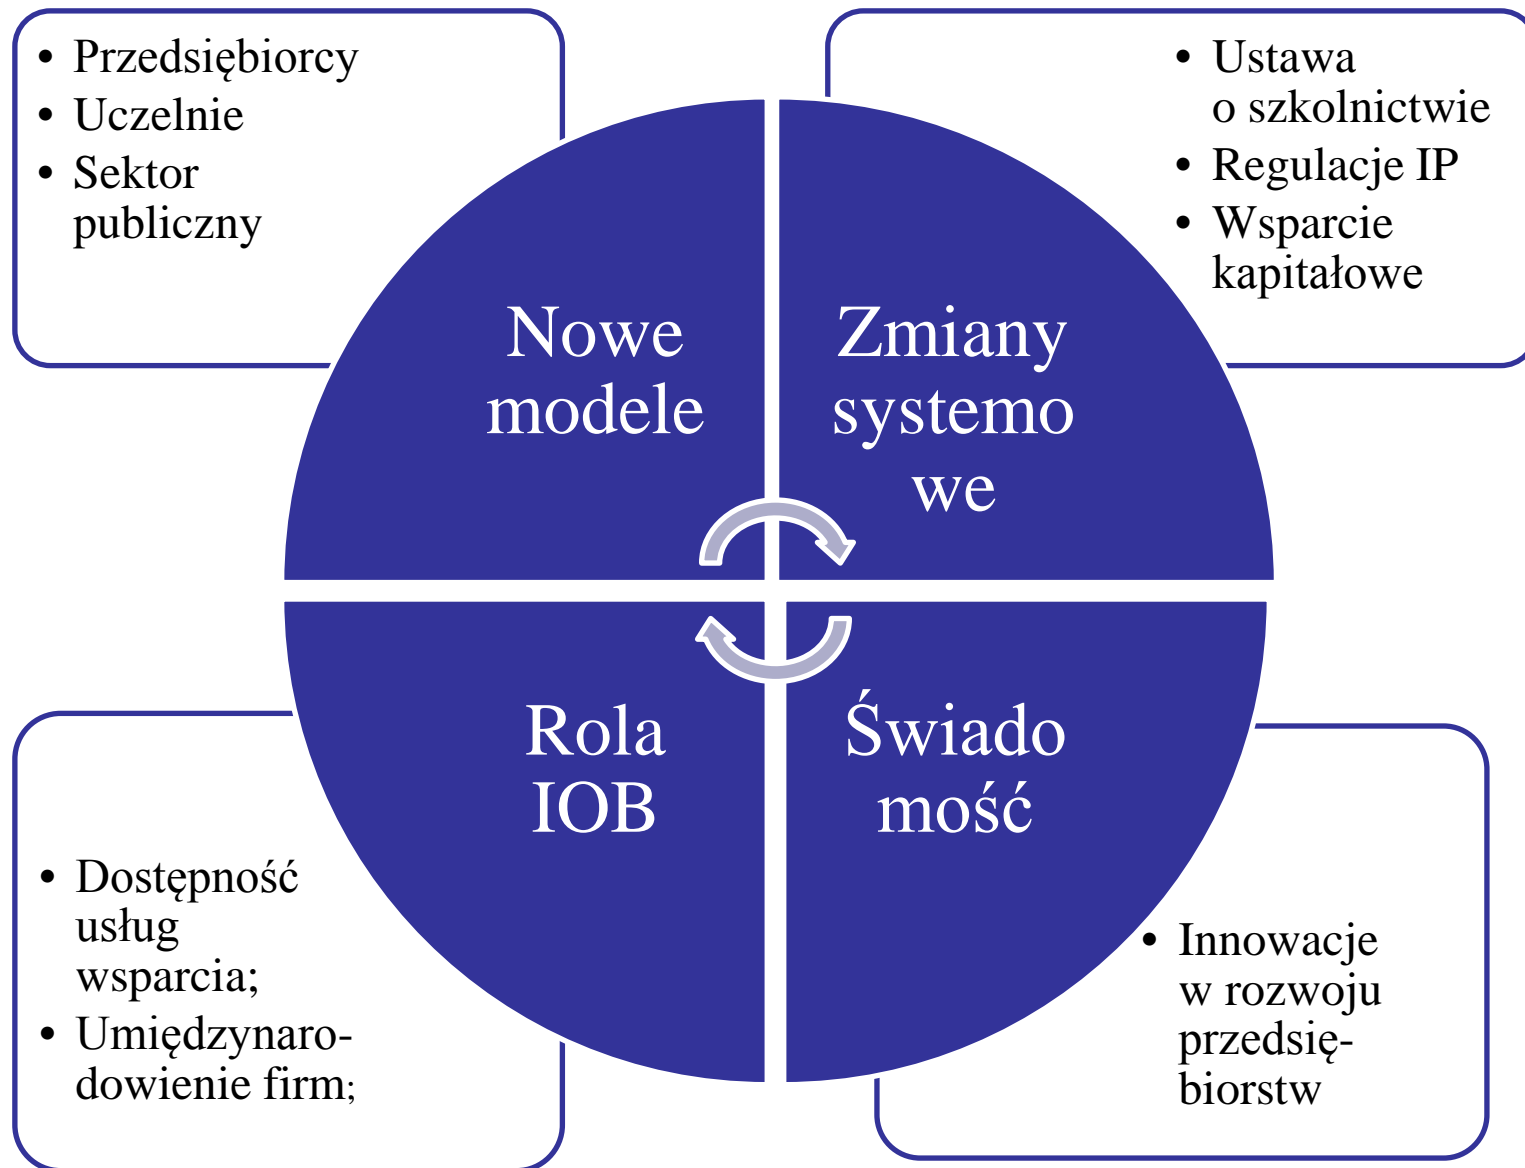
- Przedsiębiorcy
- Uczelnie
- Sektor publiczny

- Ustawa o szkolnictwie
- Regulacje IP
- Wsparcie kapitałowe

Nowe modele

Zmiany systemowe

Rola IOB

Świadomość

- Dostępność usług wsparcia;
- Umiędzynarodowienie firm;

- Innowacje w rozwoju przedsiębiorstw